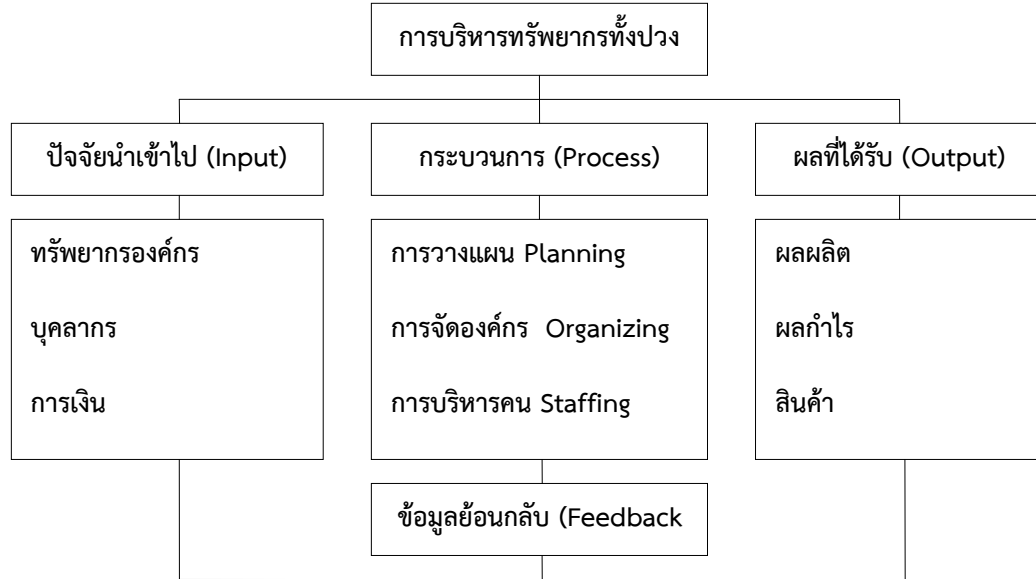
การบริหารทรัพยากรทั้งปวง

ปัจจัยนำเข้าไป (Input)

ทรัพยากรองค์กร

บุคลากร

การเงิน

กระบวนการ (Process)

การวางแผน Planning

การจัดองค์กร Organizing

การบริหารคน Staffing

ผลที่ได้รับ (Output)

ผลผลิต

ผลกำไร

สินค้า

ข้อมูลย้อนกลับ (Feedback